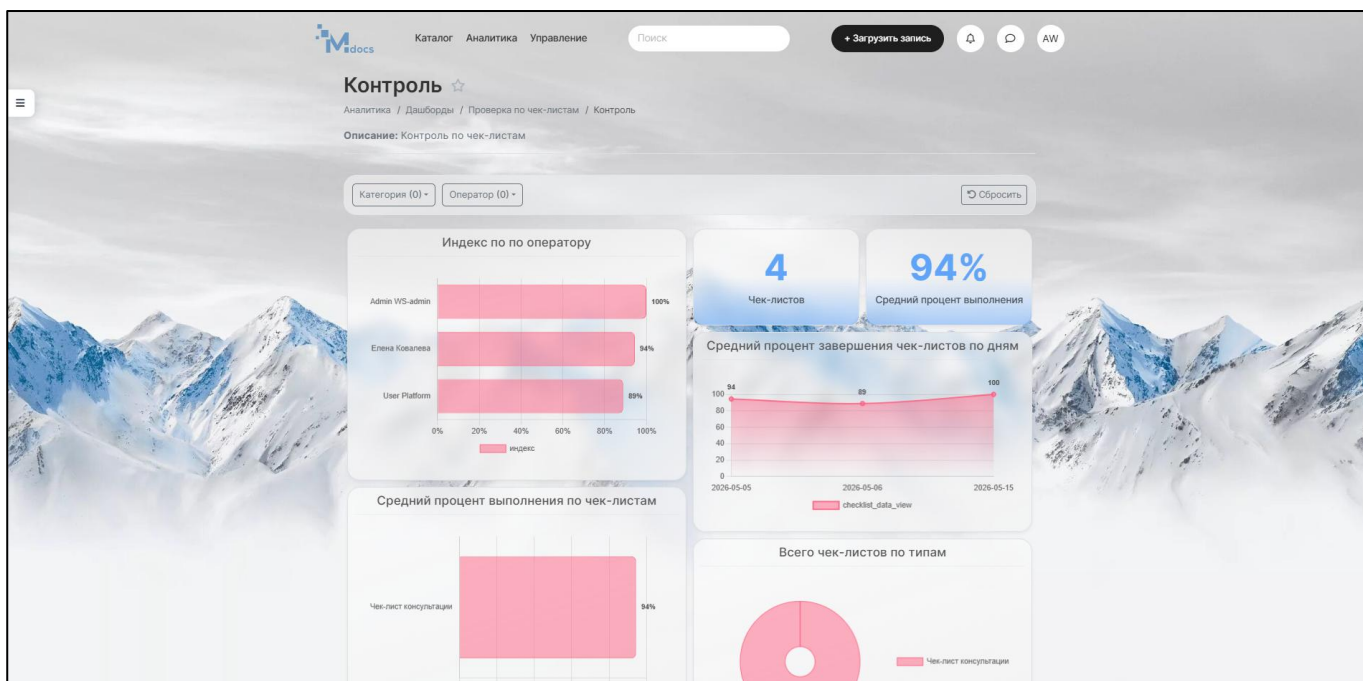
Mdocs Каталог Аналитика Управление Поиск + Загрузить запись AW

Контроль ☆

Аналитика / Дашборды / Проверка по чек-листам / Контроль

Описание: Контроль по чек-листам

Категория (0) ▾ Оператор (0) ▾ Сбросить

Индекс по по оператору

Admin WS-admin 100%
Елена Ковалева 94%
User Platform 89%

0% 20% 40% 60% 80% 100%

индекс

4
Чек-листов

94%
Средний процент выполнения

Средний процент завершения чек-листов по дням

94 89 100

100 80 60 40 20 0

2026-05-05 2026-05-06 2026-05-15

checklist_data_view

Средний процент выполнения по чек-листам

Чек-лист консультации 94%

Всего чек-листов по типам

Чек-лист консультации